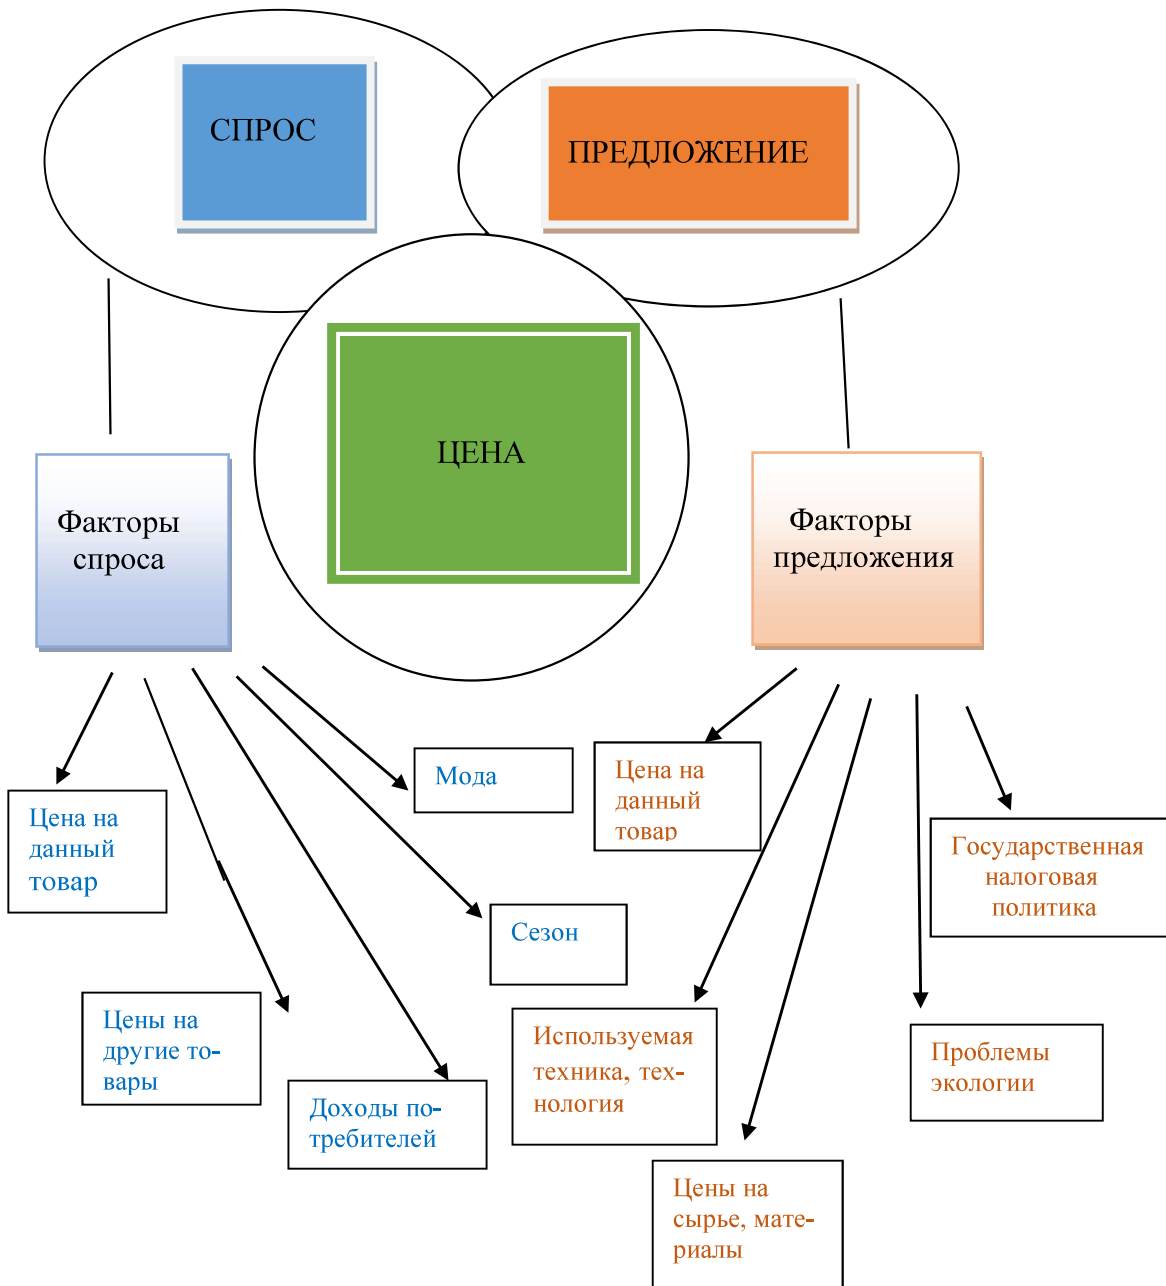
СПРОС

ПРЕДЛОЖЕНИЕ

ЦЕНА

Факторы спроса

Факторы предложения

Цена на данный товар

Цены на другие товары

Доходы потребителей

Сезон

Мода

Цена на данный товар

Используемая техника, технология

Цены на сырье, материалы

Проблемы экологии

Государственная налоговая политика